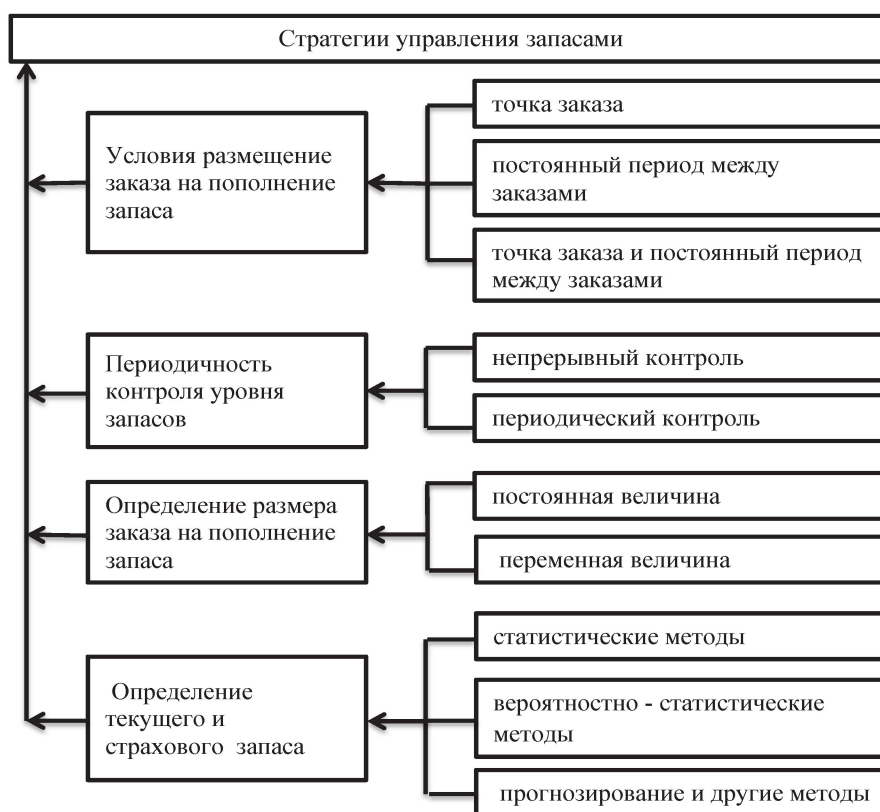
Стратегии управления запасами

Условия размещение заказа на пополнение запаса

точка заказа

постоянный период между заказами

точка заказа и постоянный период между заказами

Периодичность контроля уровня запасов

непрерывный контроль

периодический контроль

Определение размера заказа на пополнение запаса

постоянная величина

переменная величина

Определение текущего и страхового запаса

статистические методы

вероятностно - статистические методы

прогнозирование и другие методы